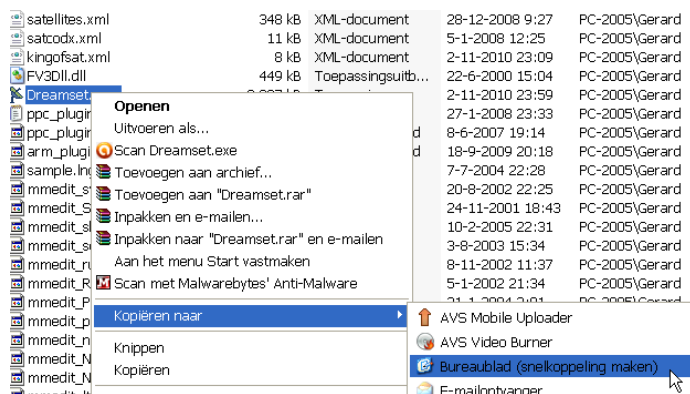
| | | | | |
|---|---|---|---|---|
| satellites.xml | 348 kB | XML-document | 28-12-2008 9:27 | PC-2005\Gerard |
| satcodx.xml | 11 kB | XML-document | 5-1-2008 12:25 | PC-2005\Gerard |
| kingofsat.xml | 8 kB | XML-document | 2-11-2010 23:09 | PC-2005\Gerard |
| FV3Dll.dll | 449 kB | Toepassingsuitb... | 22-6-2000 15:04 | PC-2005\Gerard |
| Dreamset | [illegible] | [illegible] | 2-11-2010 23:59 | PC-2005\Gerard |
| ppc_plugin | | | 27-1-2008 23:33 | PC-2005\Gerard |
| ppc_plugin | | d | 8-6-2007 19:14 | PC-2005\Gerard |
| arm_plugi | | d | 18-9-2009 20:18 | PC-2005\Gerard |
| sample.In | | | 7-7-2004 22:28 | PC-2005\Gerard |
| mmedit_s | | | 20-8-2002 22:25 | PC-2005\Gerard |
| mmedit_S | | | 24-11-2001 18:43 | PC-2005\Gerard |
| mmedit_sl | | | 10-2-2005 22:31 | PC-2005\Gerard |
| mmedit_s | | | 3-8-2003 15:34 | PC-2005\Gerard |
| mmedit_r | | | 8-11-2002 11:37 | PC-2005\Gerard |
| mmedit_R | | | 5-11-2002 21:34 | PC-2005\Gerard |
| mmedit_P | | | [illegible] | PC-2005\Gerard |
| mmedit_p | | | | |
| mmedit_n | | | | |
| mmedit_N | | | | |
| mmedit_N | | | | |

Openen
Uitvoeren als...
Scan Dreamset.exe
Toevoegen aan archief...
Toevoegen aan "Dreamset.rar"
Inpakken en e-mailen...
Inpakken naar "Dreamset.rar" en e-mailen
Aan het menu Start vastmaken
Scan met Malwarebytes' Anti-Malware
Kopiëren naar
Knippen
Kopiëren

AVS Mobile Uploader
AVS Video Burner
Bureaublad (snelkoppeling maken)
E-mailontvanger